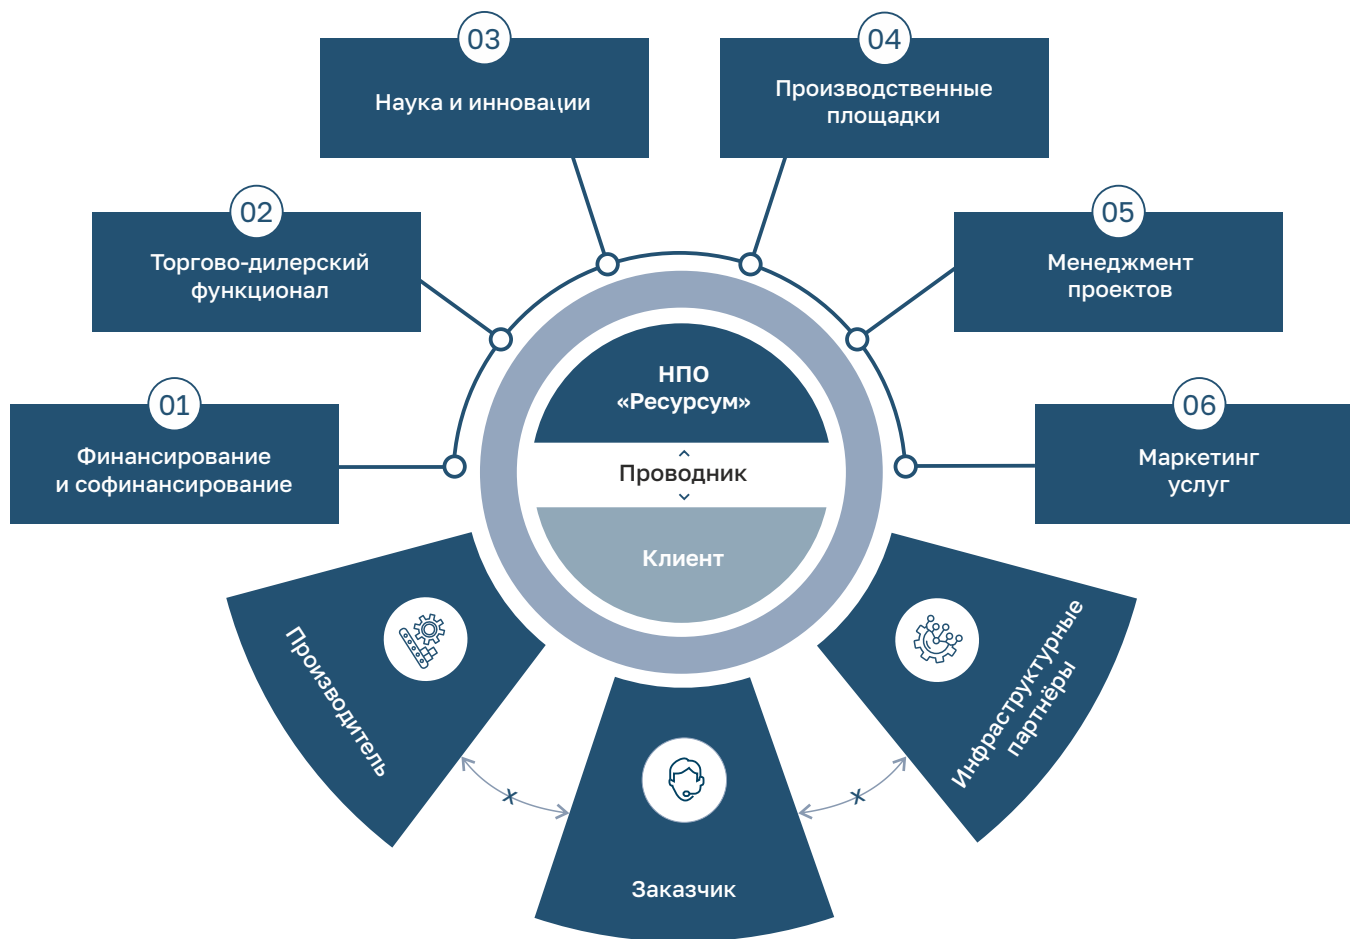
03
Наука и инновации

04
Производственные площадки

02
Торгово-дилерский функционал

05
Менеджмент проектов

01
Финансирование и софинансирование

06
Маркетинг услуг

НПО «Ресурсум»

Проводник

Клиент

Производитель

Заказчик

Инфраструктурные партнёры